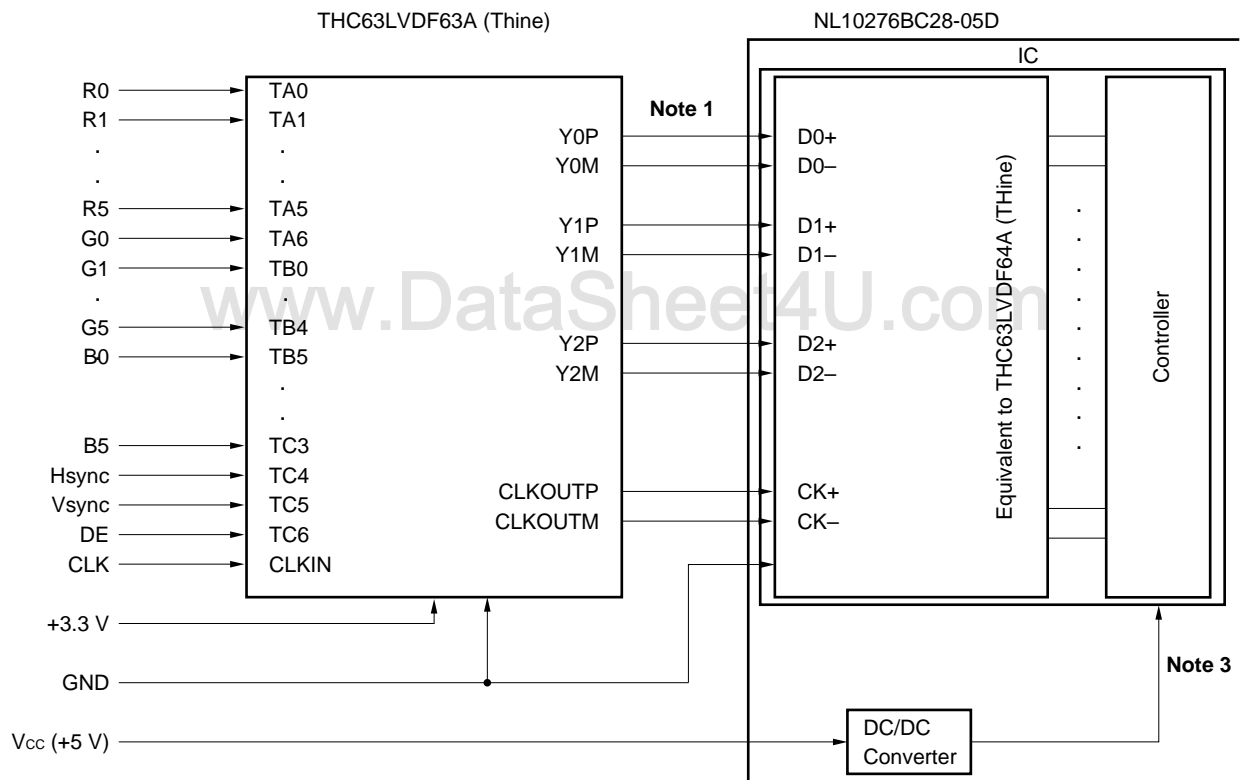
THC63LVDF63A (Thine)

NL10276BC28-05D

IC

R0
R1
.
.
R5
G0
G1
.
G5
B0
B5
Hsync
Vsync
DE
CLK

TA0
TA1
.
.
TA5
TA6
TB0
.
TB4
TB5
.
.
TC3
TC4
TC5
TC6
CLKIN

Note 1

Y0P
Y0M
Y1P
Y1M
Y2P
Y2M
CLKOUTP
CLKOUTM

D0+
D0–
D1+
D1–
D2+
D2–
CK+
CK–

Equivalent to THC63LVDF64A (THine)

Controller

www.DataSheet4U.com

+3.3 V

GND

Note 3

Vcc (+5 V)

DC/DC Converter